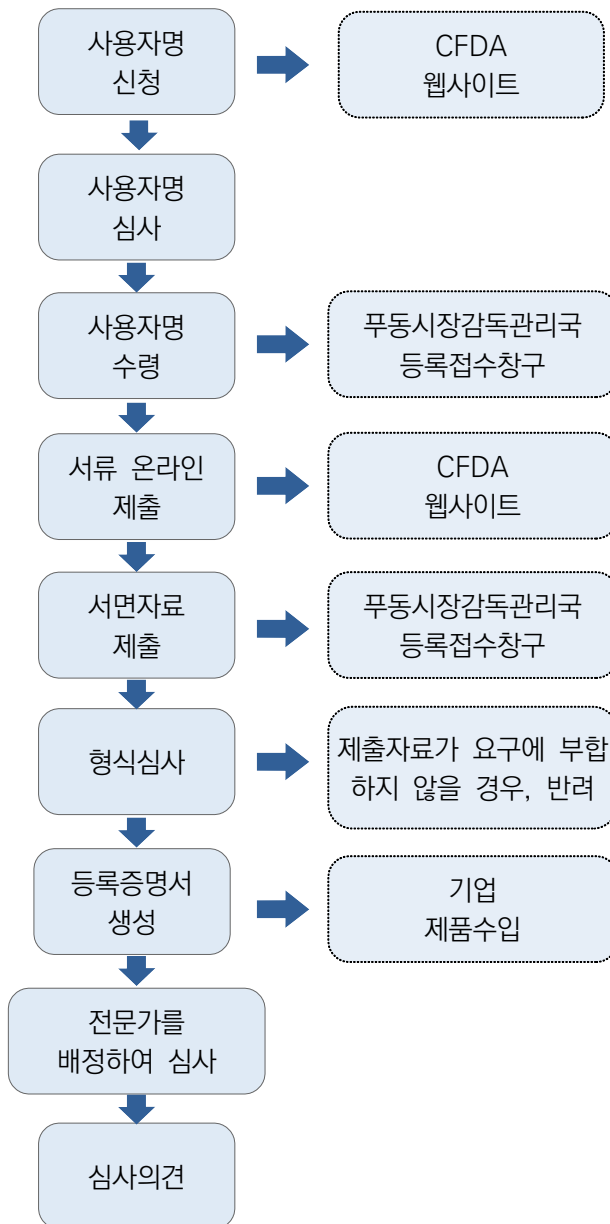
사용자명
신청

CFDA
웹사이트

사용자명
심사

사용자명
수령

푸동시장감독관리국
등록접수창구

서류 온라인
제출

CFDA
웹사이트

서면자료
제출

푸동시장감독관리국
등록접수창구

형식심사

제출자료가 요구에 부합
하지 않을 경우, 반려

등록증명서
생성

기업
제품수입

전문가를
배정하여 심사

심사의견